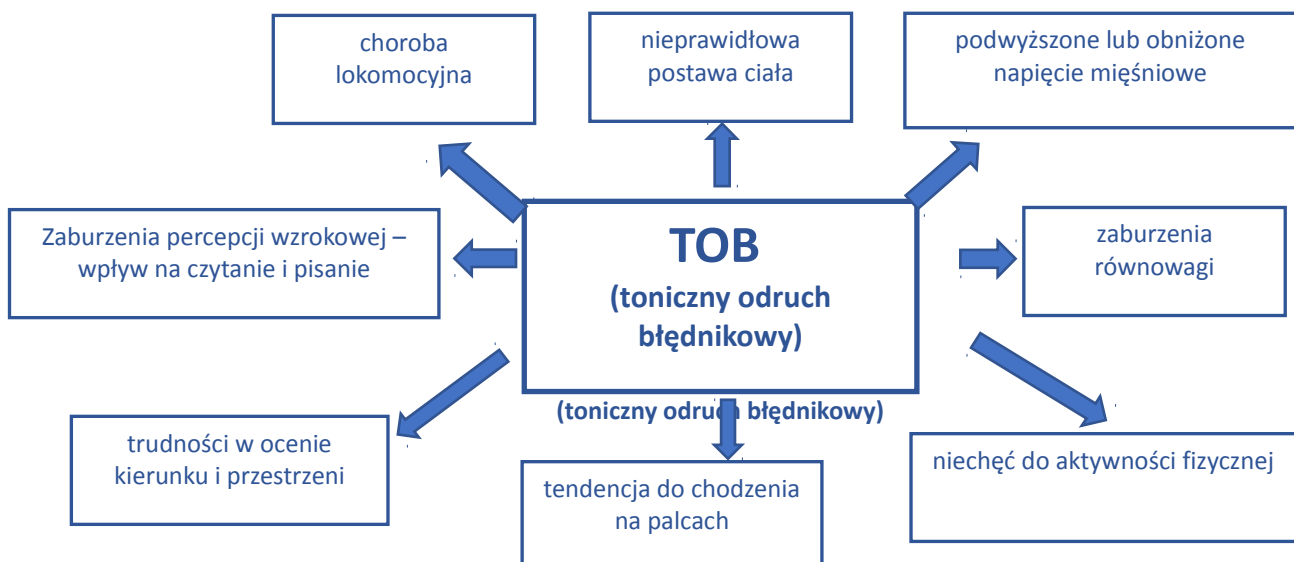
choroba lokomocyjna

nieprawidłowa postawa ciała

podwyższone lub obniżone napięcie mięśniowe

Zaburzenia percepcji wzrokowej – wpływ na czytanie i pisanie

TOB
(toniczny odruch błędnikowy)

zaburzenia równowagi

(toniczny odruch błędnikowy)

trudności w ocenie kierunku i przestrzeni

tendencja do chodzenia na palcach

niechęć do aktywności fizycznej